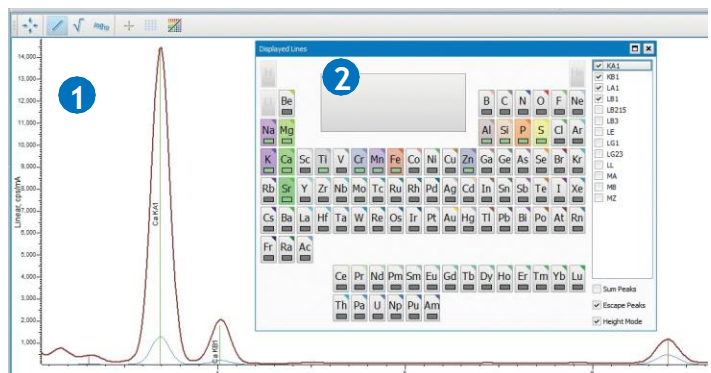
$\sqrt{}$ log10

1

Linear, cps/mA

14,000
13,000
12,000
11,000
10,000
9,000
8,000
7,000
6,000
5,000
4,000
3,000
2,000
1,000

Ca KA1

Ca KB1

Displayed Lines

2

Be
B C N O F Ne
Na Mg
Al Si P S Cl Ar
K Ca Sc Ti V Cr Mn Fe Co Ni Cu Zn Ga Ge As Se Br Kr
Rb Sr Y Zr Nb Mo Tc Ru Rh Pd Ag Cd In Sn Sb Te I Xe
Cs Ba La Hf Ta W Re Os Ir Pt Au Hg Tl Pb Bi Po At Rn
Fr Ra Ac
Ce Pr Nd Pm Sm Eu Gd Tb Dy Ho Er Tm Yb Lu
Th Pa U Np Pu Am

KA1
KB1
LA1
LB1
LB215
LB3
LE
LG1
LG23
LL
MA
MB
MZ

Sum Peaks
Escape Peaks
Height Mode